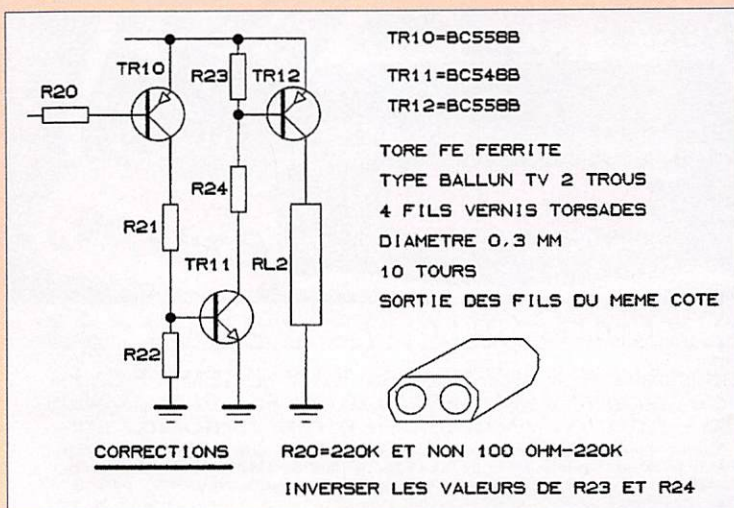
TR10 R23 TR12
R20
R24
R21
TR11 RL2
R22

TR10=BC558B

TR11=BC548B

TR12=BC558B

TORE FE FERRITE
TYPE BALLUN TV 2 TROUS
4 FILS VERNIS TORSADES
DIAMETRE 0,3 MM
10 TOURS
SORTIE DES FILS DU MEME COTE

CORRECTIONS R20=220K ET NON 100 OHM-220K
INVERSER LES VALEURS DE R23 ET R24